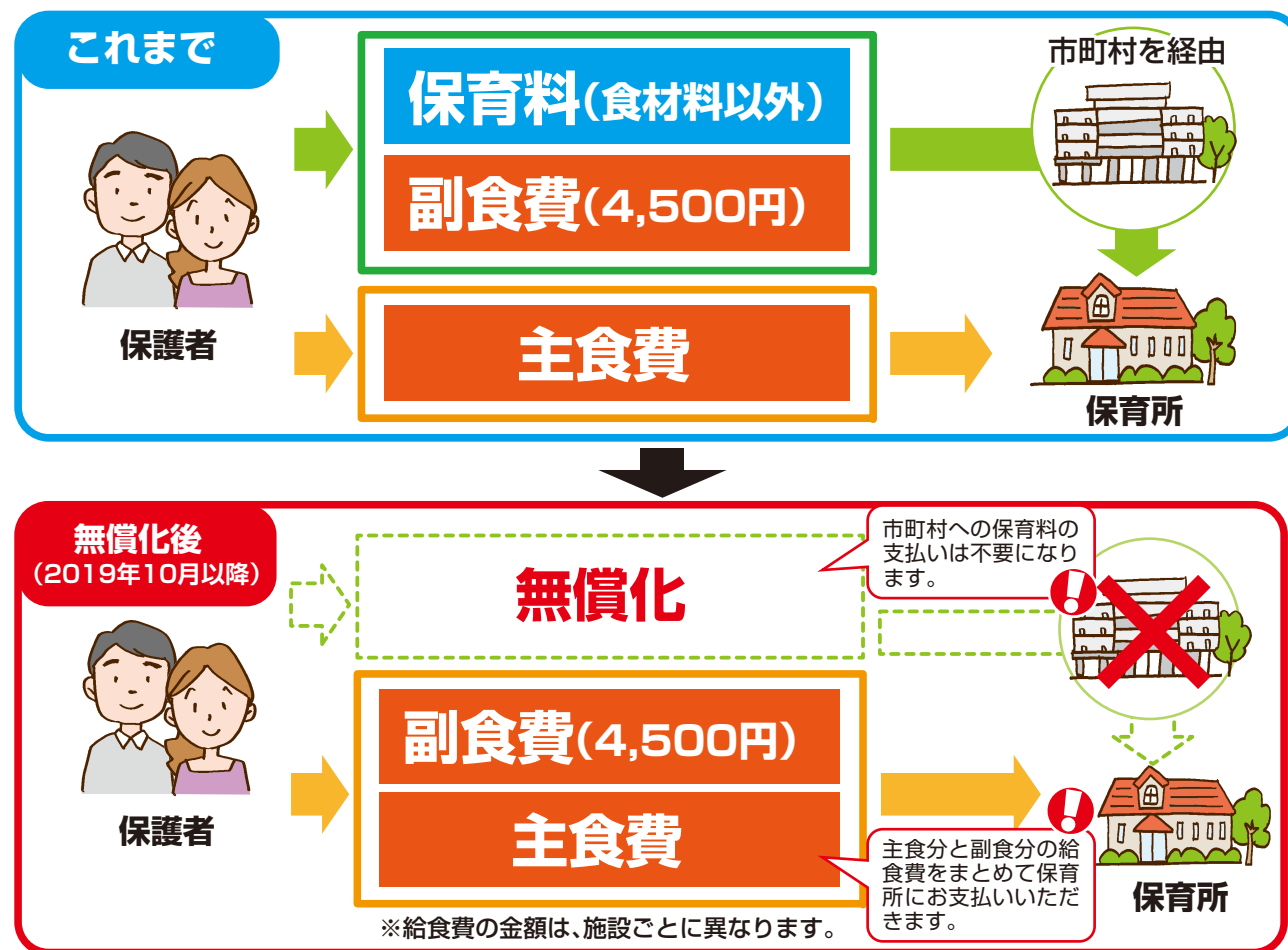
これまで

保護者

保育料(食材料以外)

副食費(4,500円)

主食費

市町村を経由

保育所

無償化後
(2019年10月以降)

無償化

市町村への保育料の支払いは不要になります。

保護者

副食費(4,500円)

主食費

主食分と副食分の給食費をまとめて保育所にお支払いいただきます。

保育所

※給食費の金額は、施設ごとに異なります。